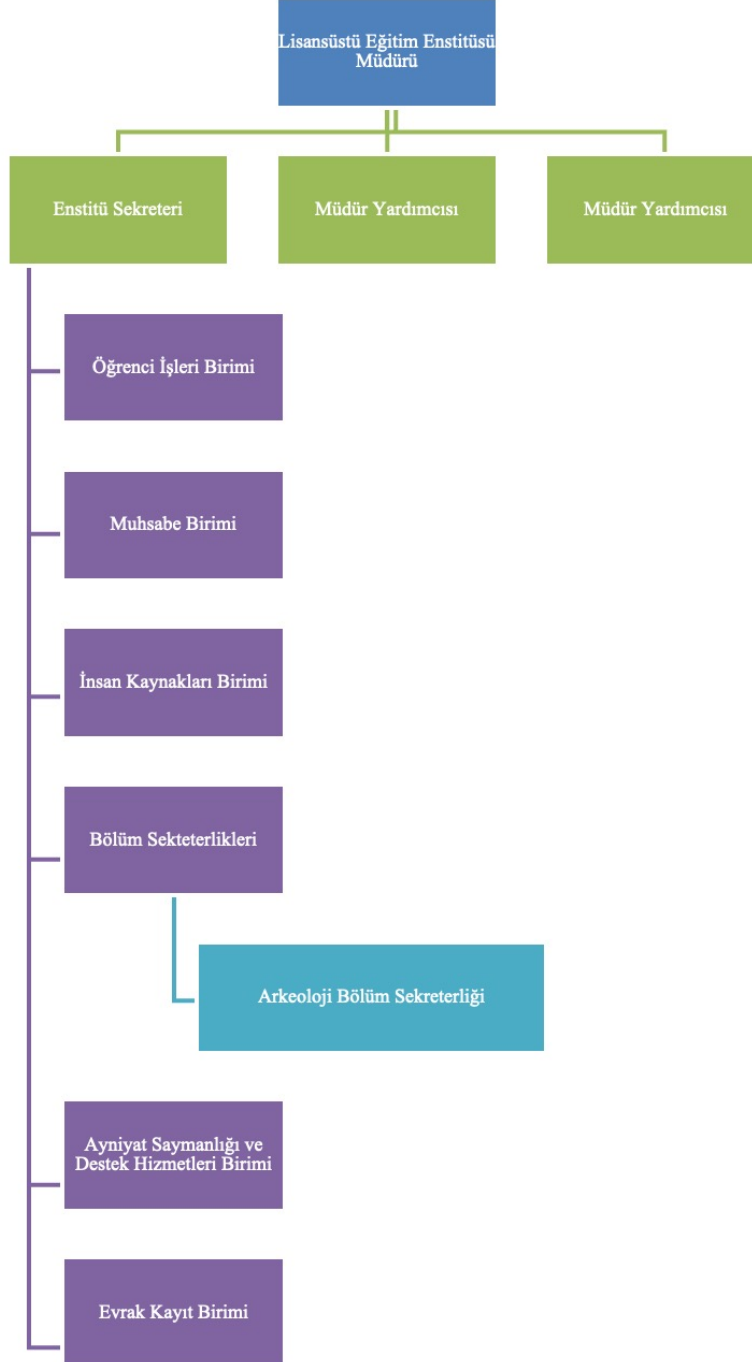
Lisansüstü Eğitim Enstitüsü Müdürü

Enstitü Sekreteri

Müdür Yardımcısı

Müdür Yardımcısı

Öğrenci İşleri Birimi

Muhsabe Birimi

İnsan Kaynakları Birimi

Bölüm Sekteterlikleri

Arkeoloji Bölüm Sekreterliği

Ayniyat Saymanlığı ve Destek Hizmetleri Birimi

Evrak Kayıt Birimi